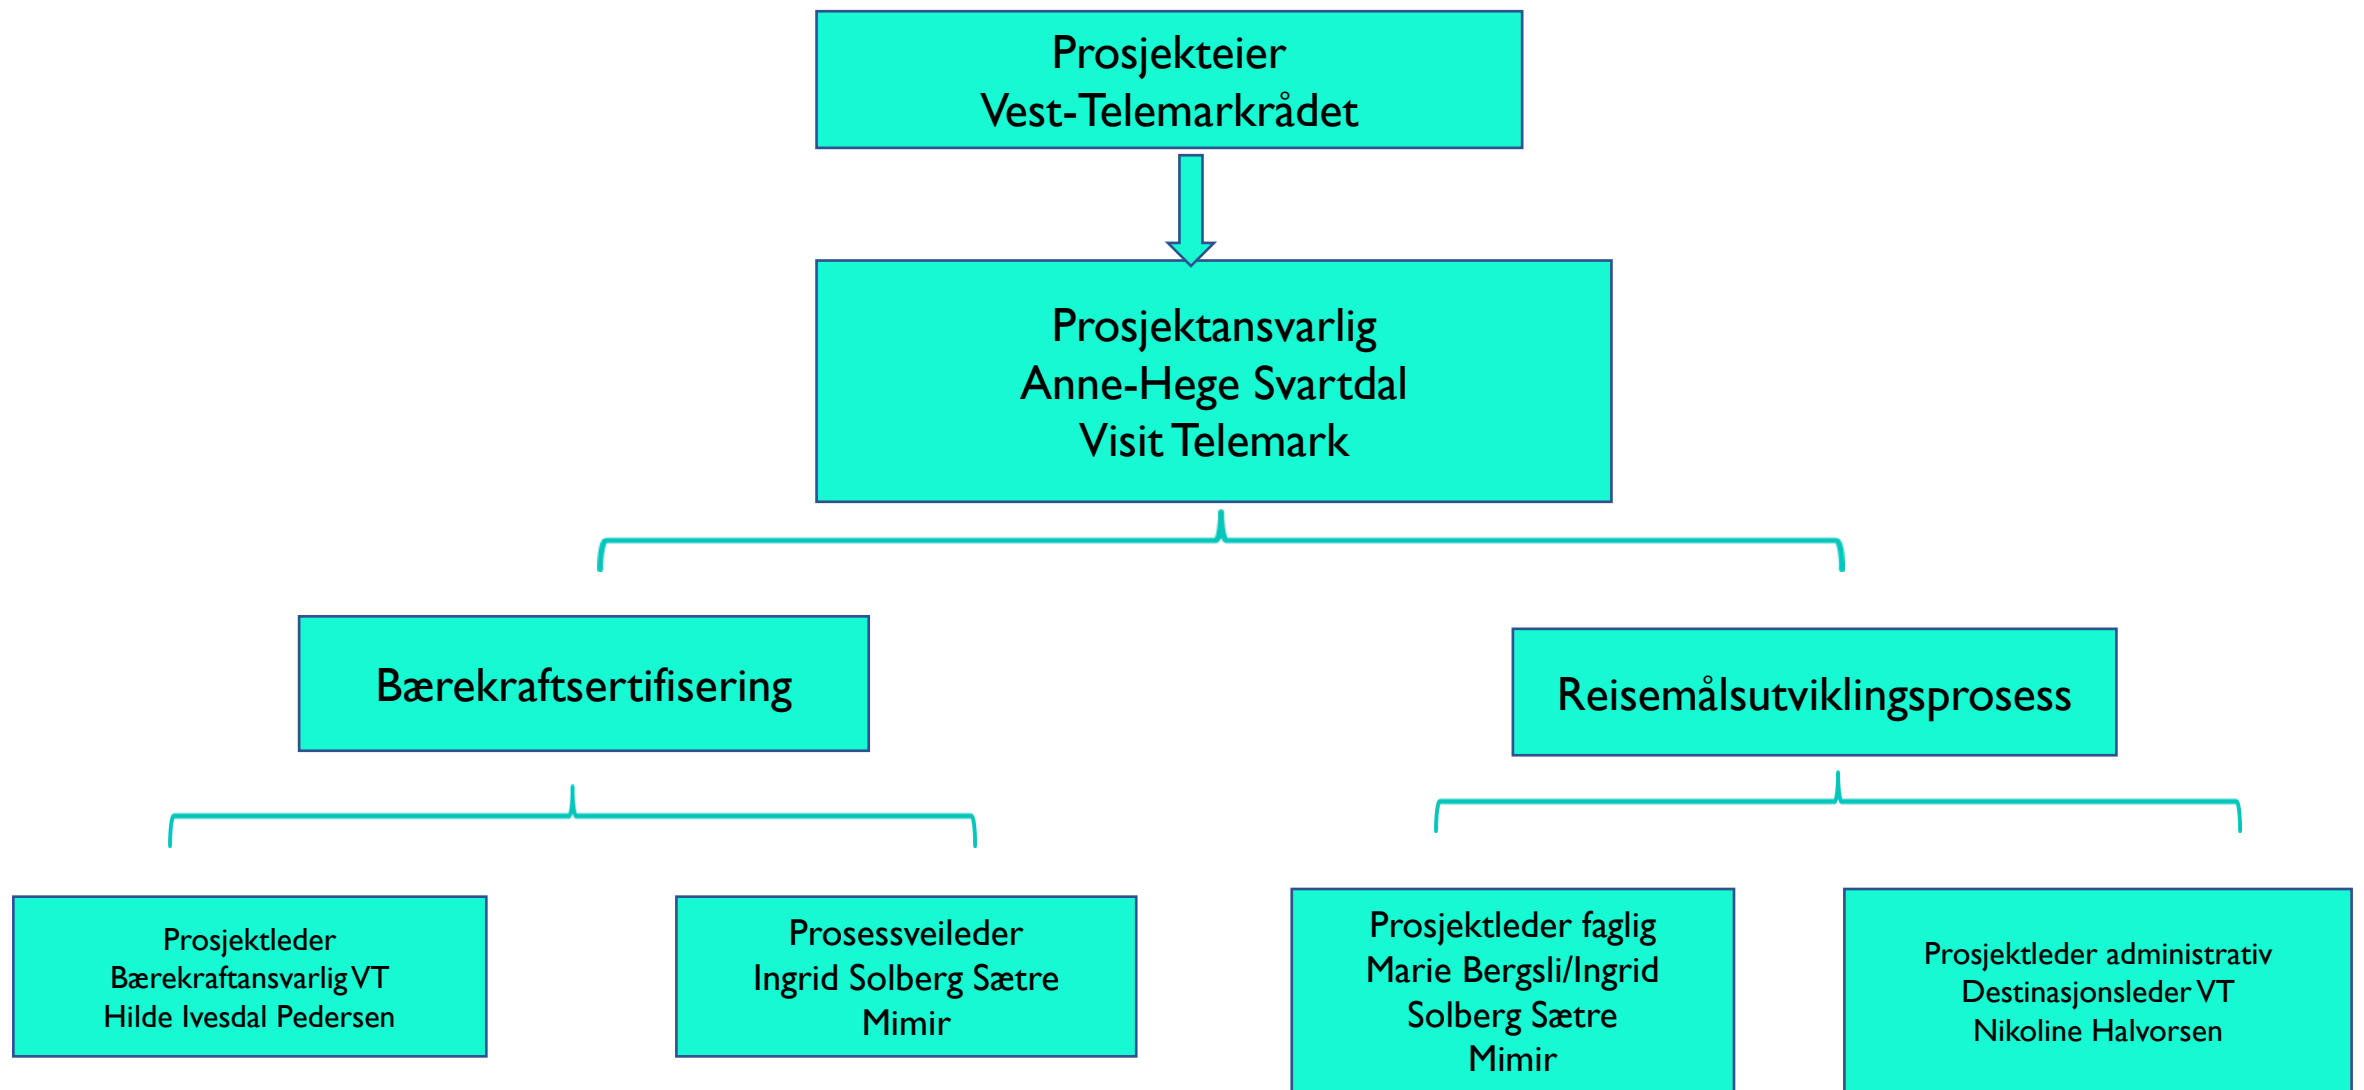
Prosjekteier
Vest-Telemarkrådet

Prosjektansvarlig
Anne-Hege Svartdal
Visit Telemark

Bærekraftsertifisering

Reisemålsutviklingsprosess

Prosjektleder
Bærekraftansvarlig VT
Hilde Ivesdal Pedersen

Prosessveileder
Ingrid Solberg Sætre
Mimir

Prosjektleder faglig
Marie Bergsli/Ingrid Solberg Sætre
Mimir

Prosjektleder administrativ
Destinasjonsleder VT
Nikoline Halvorsen